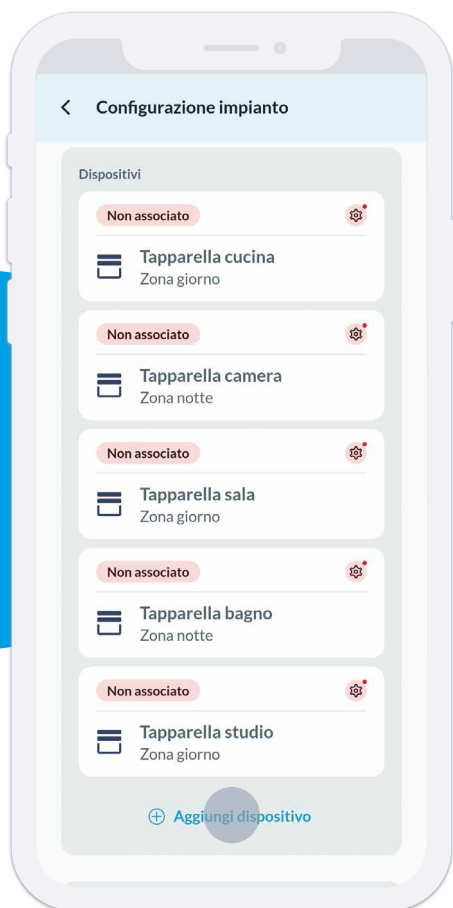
Configurazione impianto

Dispositivi

Non associato

Tapparella cucina
Zona giorno

Non associato

Tapparella camera
Zona notte

Non associato

Tapparella sala
Zona giorno

Non associato

Tapparella bagno
Zona notte

Non associato

Tapparella studio
Zona giorno

Aggiungi dispositivo